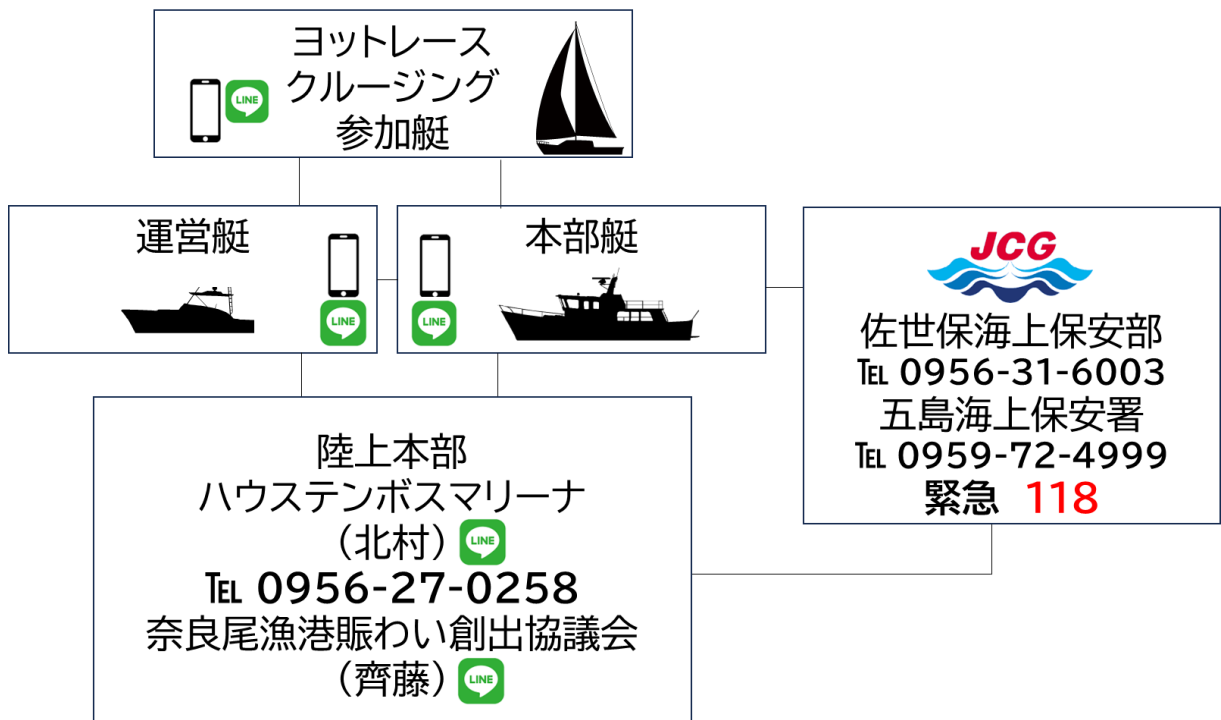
ヨットレース
クルージング
参加艇

LINE

運営艇

LINE

本部艇

LINE

JCG
佐世保海上保安部
℡ 0956-31-6003
五島海上保安署
℡ 0959-72-4999
緊急 118

陸上本部
ハウステンボスマリーナ
（北村） LINE
℡ 0956-27-0258
奈良尾漁港賑わい創出協議会
（齊藤） LINE